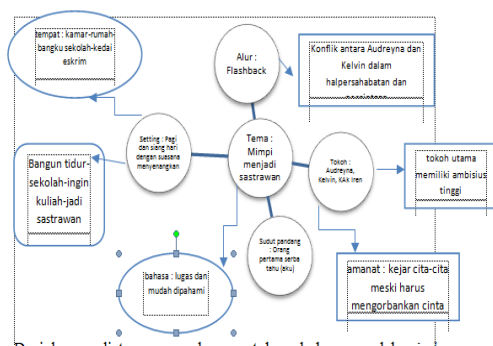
tempat : kamar-rumah-bangku sekolah-kedai eskrim

Alur : Flashback

Konflik antara Audreyna dan Kelvin dalam halpersahabatan dan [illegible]

Setting : Pagi dan siang hari dengan suasana menyenangkan

Tema : Mimpi menjadi sastrawan

Tokoh : Audreyna, Kelvin, Kak Iren

tokoh utama memiliki ambisius tinggi

Bangun tidur-sekolah-ingin kuliah-jadi sastrawan

Sudut pandang : Orang pertama serba tahu (aku)

bahasa : lugas dan mudah dipahami

amanat : kejar cita-cita meski harus mengorbankan cinta

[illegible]